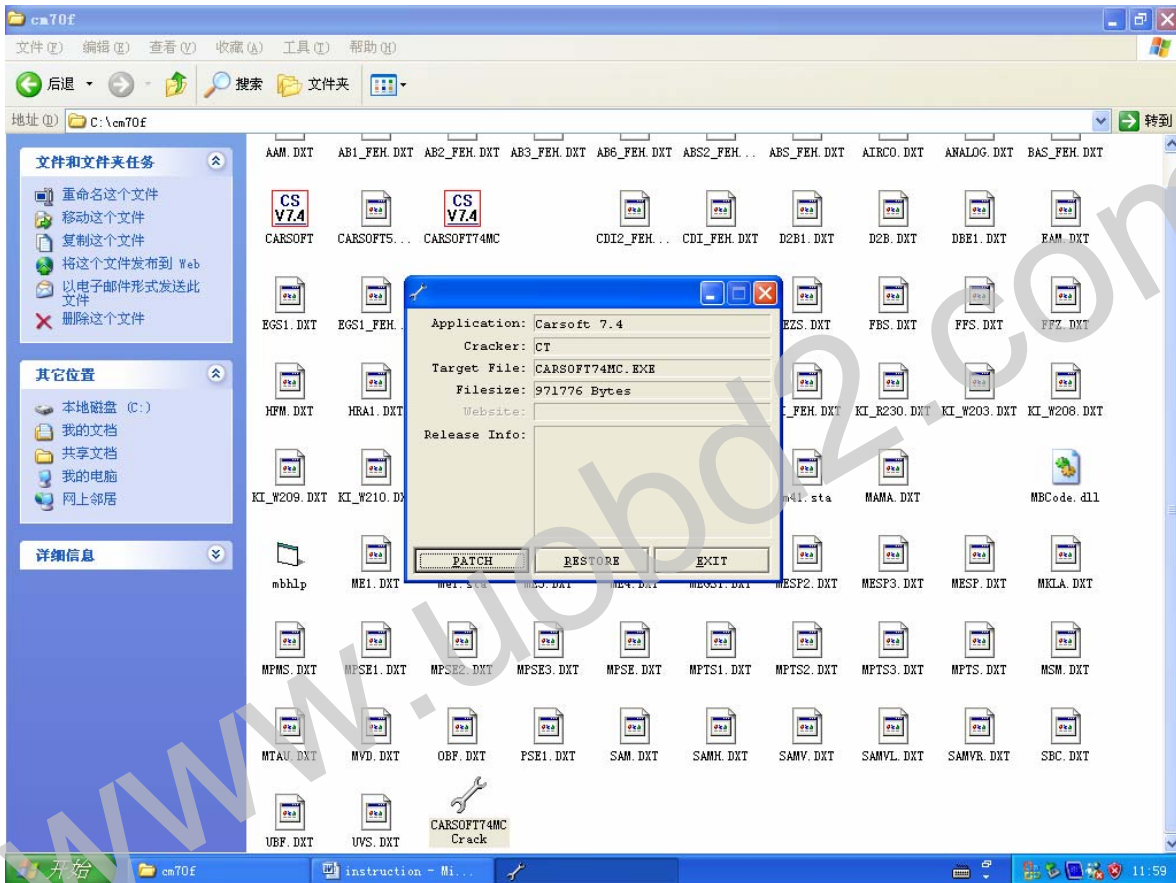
cm70f

文件(F) 编辑(E) 查看(V) 收藏(A) 工具(T) 帮助(H)

后退 搜索 文件夹

地址(D) C:\cm70f 转到

文件和文件夹任务

重命名这个文件
移动这个文件
复制这个文件
将这个文件发布到 Web
以电子邮件形式发送此文件
删除这个文件

其它位置

本地磁盘 (C:)
我的文档
共享文档
我的电脑
网上邻居

详细信息

AAM.DXT AB1_FEH.DXT AB2_FEH.DXT AB3_FEH.DXT AB6_FEH.DXT ABS2_FEH... ABS_FEH.DXT AIRCO.DXT ANALOG.DXT BAS_FEH.DXT

CS V7.4 CARSOFT CARSOFT5... CS V7.4 CARSOFT74MC CDI2_FEH... CDI_FEH.DXT D2B1.DXT D2B.DXT DBE1.DXT EAM.DXT

EGS1.DXT EGS1_FEH. EZS.DXT FBS.DXT FFS.DXT FFZ.DXT

HFM.DXT HRA1.DXT _FEH.DXT KI_R230.DXT KI_W203.DXT KI_W208.DXT

KI_W209.DXT KI_W210.DX m4i.sta MAMA.DXT MBCode.dll

mbhlp ME1.DXT MESP2.DXT MESP3.DXT MESP.DXT MKLA.DXT

MPMS.DXT MPSE1.DXT MPSE2.DXT MPSE3.DXT MPSE.DXT MPTS1.DXT MPTS2.DXT MPTS3.DXT MPTS.DXT MSM.DXT

MTAU.DXT MVD.DXT OBF.DXT PSE1.DXT SAM.DXT SAMH.DXT SAMV.DXT SAMVL.DXT SAMVR.DXT SBC.DXT

UBF.DXT UVS.DXT CARSOFT74MC Crack

Application: Carsoft 7.4
Cracker: CT
Target File: CARSOFT74MC.EXE
Filesize: 971776 Bytes
Website:
Release Info:

PATCH RESTORE EXIT

开始 cm70f instruction - Mi... 11:59

www.uobd2.com